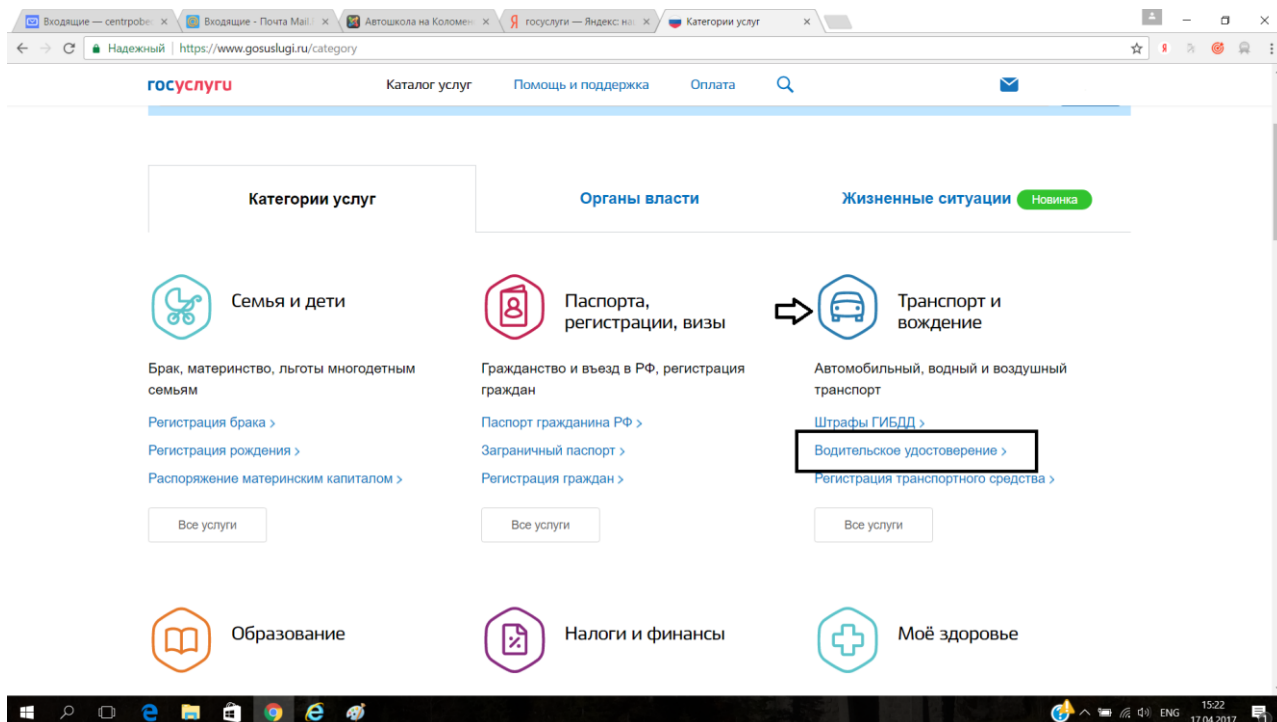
Входящие — centrpobe | Входящие - Почта Mail. | Автошкола на Коломен | госуслуги — Яндекс: на | Категории услуг

Надежный | https://www.gosuslugi.ru/category

госуслуги Каталог услуг Помощь и поддержка Оплата

Категории услуг | Органы власти | Жизненные ситуации Новинка

Семья и дети

Брак, материнство, льготы многодетным семьям

Регистрация брака >

Регистрация рождения >

Распоряжение материнским капиталом >

Все услуги

Паспорта, регистрации, визы

Гражданство и въезд в РФ, регистрация граждан

Паспорт гражданина РФ >

Заграничный паспорт >

Регистрация граждан >

Все услуги

Транспорт и вождение

Автомобильный, водный и воздушный транспорт

Штрафы ГИБДД >

Водительское удостоверение >

Регистрация транспортного средства >

Все услуги

Образование

Налоги и финансы

Моё здоровье

ENG 15:22 17.04.2017